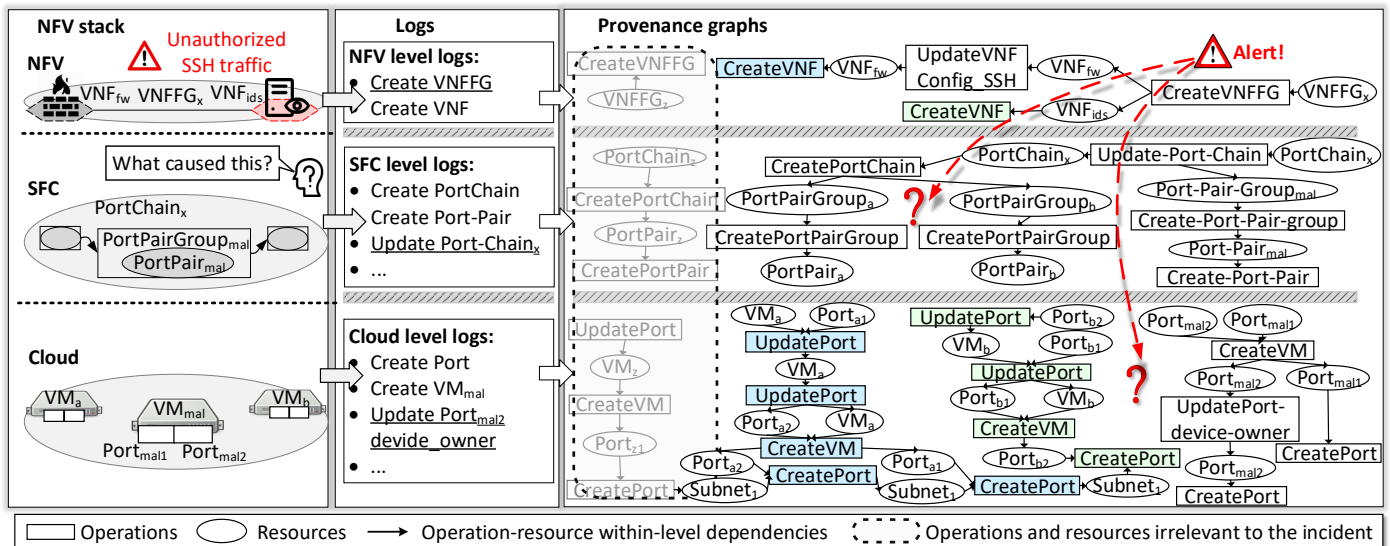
NFV stack

NFV

Unauthorized SSH traffic

VNF$_{fw}$ VNFFG$_{x}$ VNF$_{ids}$

What caused this?

SFC

PortChain$_{x}$

PortPairGroup$_{mal}$

PortPair$_{mal}$

Cloud

VM$_{a}$ VM$_{mal}$ VM$_{b}$

Port$_{mal1}$ Port$_{mal2}$

Logs

NFV level logs:
• Create VNFFG
• Create VNF

SFC level logs:
• Create PortChain
• Create Port-Pair
• Update Port-Chain$_{x}$
• ...

Cloud level logs:
• Create Port
• Create VM$_{mal}$
• Update Port$_{mal2}$ devide_owner
• ...

Provenance graphs

CreateVNFFG

VNFFG$_{z}$

PortChain$_{z}$

CreatePortChain

PortPair$_{z}$

CreatePortPair

UpdatePort

VM$_{z}$

CreateVM

Port$_{z1}$

CreatePort

CreateVNF VNF$_{fw}$ UpdateVNF Config_SSH VNF$_{fw}$ Alert! CreateVNFFG VNFFG$_{x}$

CreateVNF VNF$_{ids}$

CreatePortChain PortChain$_{x}$ Update-Port-Chain PortChain$_{x}$

PortPairGroup$_{a}$ PortPairGroup$_{b}$ Port-Pair-Group$_{mal}$

Create-Port-Pair-group

CreatePortPairGroup CreatePortPairGroup Port-Pair$_{mal}$

PortPair$_{a}$ PortPair$_{b}$ Create-Port-Pair

VM$_{a}$ Port$_{a1}$ UpdatePort Port$_{b2}$ Port$_{mal2}$ Port$_{mal1}$

UpdatePort VM$_{b}$ Port$_{b1}$ CreateVM

VM$_{a}$ UpdatePort Port$_{mal2}$ Port$_{mal1}$

UpdatePort Port$_{b1}$ VM$_{b}$ UpdatePort-device-owner

Port$_{a2}$ VM$_{a}$ CreateVM

CreateVM Port$_{b2}$ CreatePort CreatePort

Port$_{a2}$ CreatePort Port$_{a1}$ Port$_{mal2}$

Subnet$_{1}$ Subnet$_{1}$ CreatePort Subnet$_{1}$ CreatePort

Operations Resources Operation-resource within-level dependencies Operations and resources irrelevant to the incident